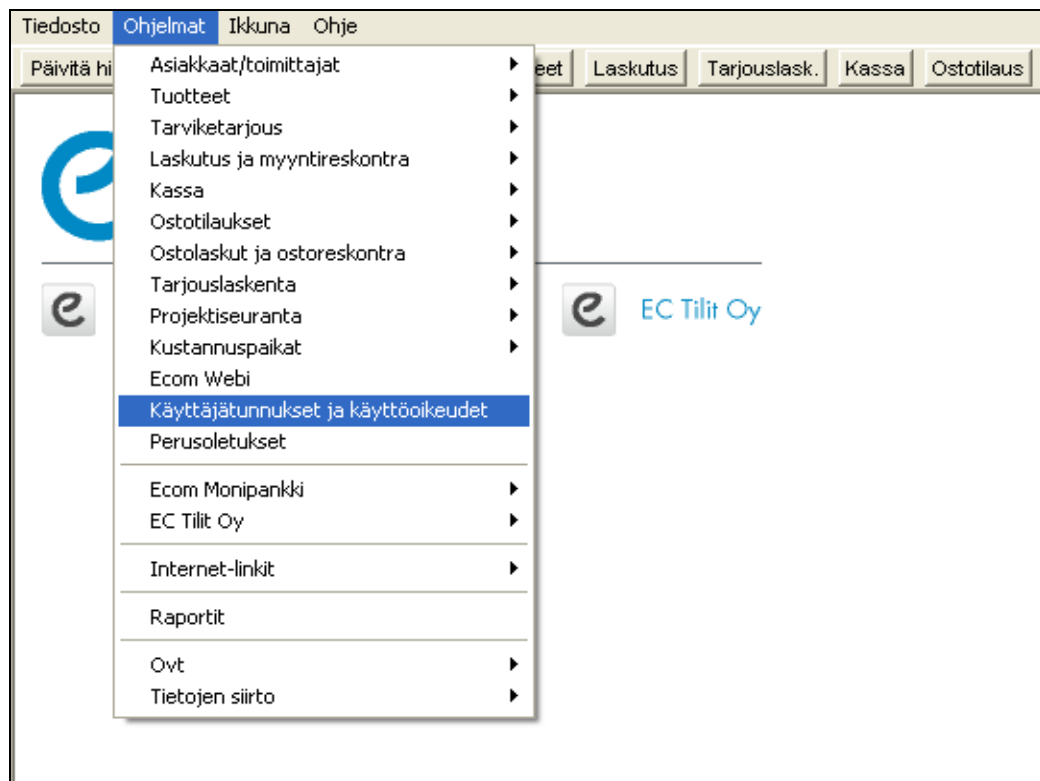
Tiedosto Ohjelmat Ikkuna Ohje

Päivitä hi

eet Laskutus Tarjouslask. Kassa Ostotilaus

Asiakkaat/toimittajat
Tuotteet
Tarviketarjous
Laskutus ja myyntireskontra
Kassa
Ostotilaukset
Ostolaskut ja ostoreskontra
Tarjouslaskenta
Projektiseuranta
Kustannuspaikat
Ecom Webi
Käyttäjätunnukset ja käyttöoikeudet
Perusoletukset

Ecom Monipankki
EC Tilit Oy

Internet-linkit

Raportit

Ovt
Tietojen siirto

EC Tilit Oy